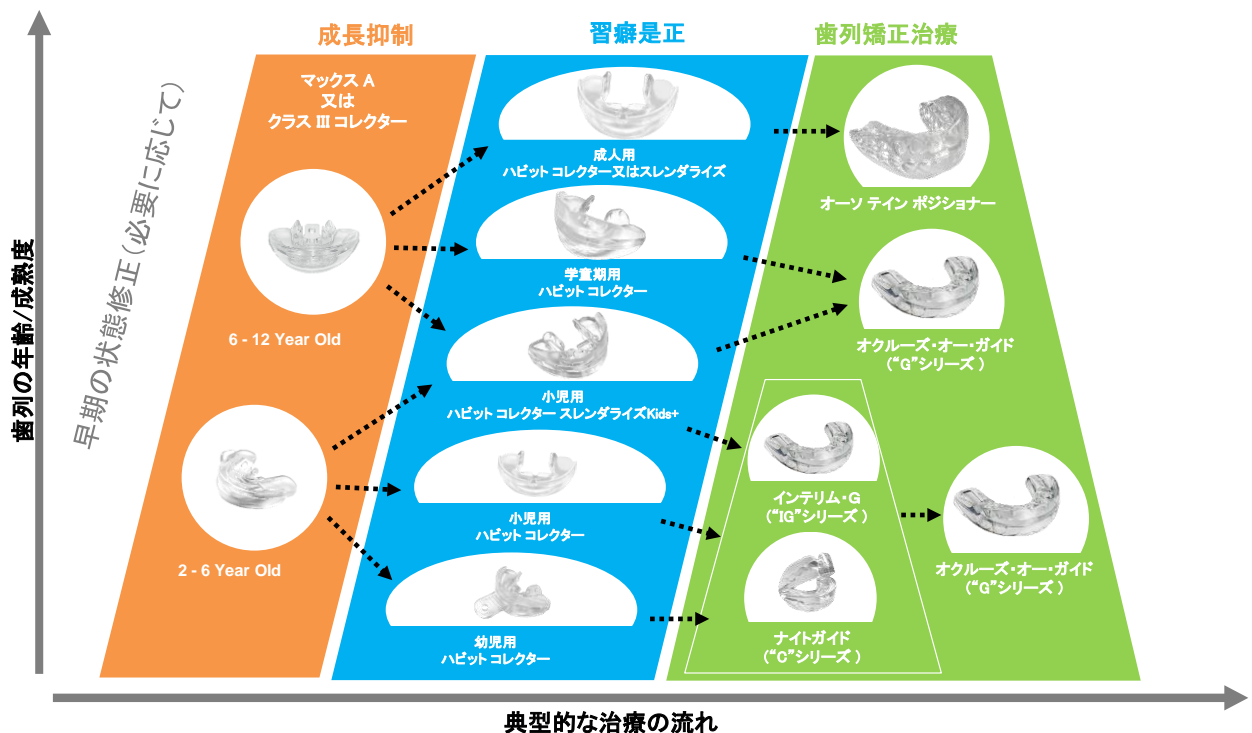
歯列の年齢/成熟度

早期の状態修正（必要に応じて）

成長抑制

習癖是正

歯列矯正治療

マックス A
又は
クラス III コレクター

6 - 12 Year Old

2 - 6 Year Old

成人用
ハビット コレクター又はスレンダライズ

学童期用
ハビット コレクター

小児用
ハビット コレクター スレンダライズKids+

小児用
ハビット コレクター

幼児用
ハビット コレクター

オーソ テイン ポジショナー

オクルーズ・オー・ガイド
（"G"シリーズ ）

インテリム・G
（"IG"シリーズ ）

ナイトガイド
（"C"シリーズ ）

オクルーズ・オー・ガイド
（"G"シリーズ ）

典型的な治療の流れ